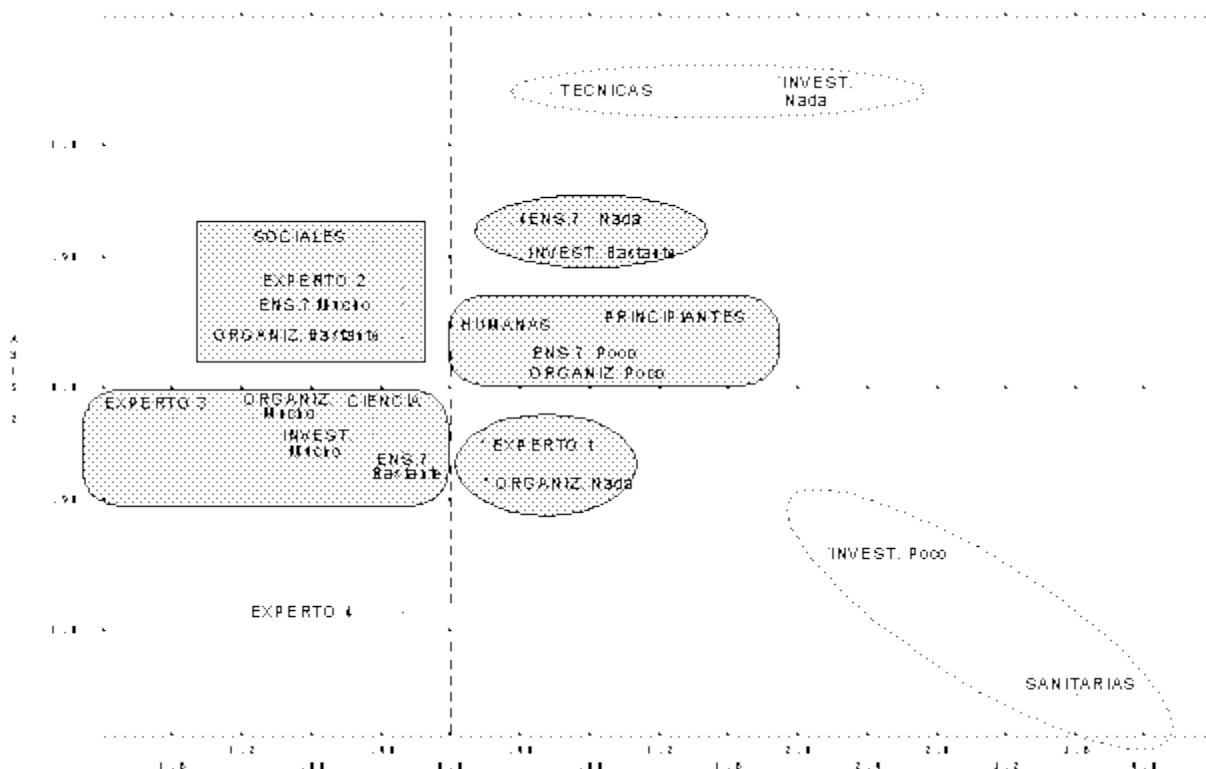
TECNICAS
INVEST. Nada

ENS.7 Nada
INVEST. Bastante

SOCIALES
EXPERTO 2
ENS.7 Mucho
ORGANIZ. Bastante

HUMANAS
PRINCIPIANTES
ENS.7 Poco
ORGANIZ. Poco

EXPERTO 3
ORGANIZ. Mucho
CIENCIA
INVEST. Mucho
ENS.7 Bastante

EXPERTO 1
ORGANIZ. Nada

INVEST. Poco

EXPERTO 4

SANITARIAS

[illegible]